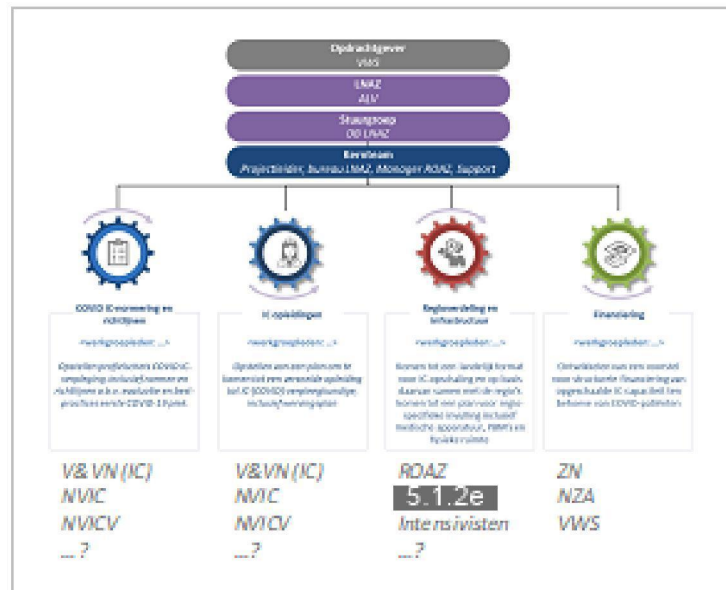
Opdrachtgever
VWS

LNAZ
ALV

Stuurgroep
DB LNAZ

Kernteam
Projectleider, bureau LNAZ, Manager ROAZ, Support

COVID IC-verpleging en richtlijnen

<werkgroepleden: ...>

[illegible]

IC opleidingen

<werkgroepleden: ...>

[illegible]

Regioverdeling en infrastructuur

<werkgroepleden: ...>

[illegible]

Financiering

<werkgroepleden: ...>

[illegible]

V&VN (IC)
NVIC
NVICV
...?

V&VN (IC)
NVIC
NVICV
...?

ROAZ
5.1.2e
Intensivisten
...?

ZN
NZA
VWS